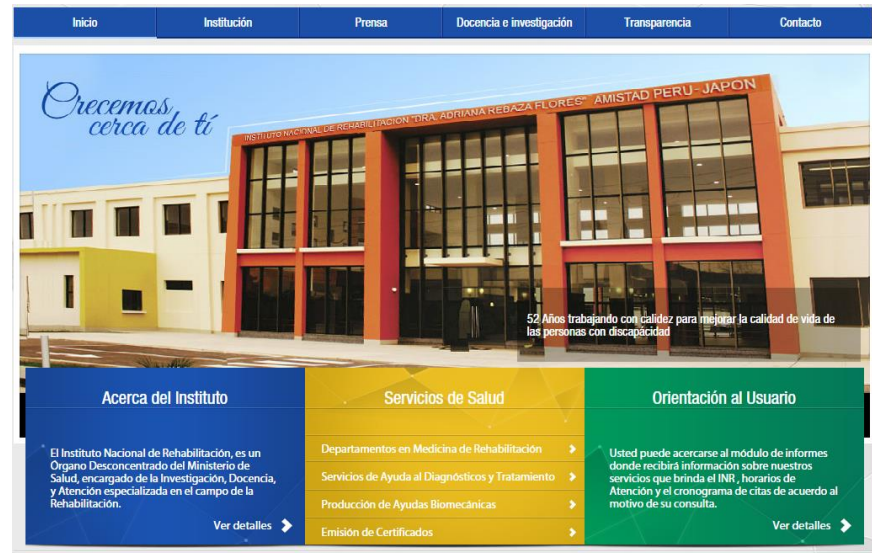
Inicio | Institución | Prensa | Docencia e investigación | Transparencia | Contacto

Crecemos cerca de tí

INSTITUTO NACIONAL DE REHABILITACION "DRA. ADRIANA REBAZA FLORES" AMISTAD PERU - JAPON

52 Años trabajando con calidez para mejorar la calidad de vida de las personas con discapacidad

Acerca del Instituto

El Instituto Nacional de Rehabilitación, es un Organo Desconcentrado del Ministerio de Salud, encargado de la Investigación, Docencia, y Atención especializada en el campo de la Rehabilitación.

Ver detalles

Servicios de Salud

Departamentos en Medicina de Rehabilitación

Servicios de Ayuda al Diagnóstico y Tratamiento

Producción de Ayudas Biomecánicas

Emisión de Certificados

Orientación al Usuario

Usted puede acercarse al módulo de informes donde recibirá información sobre nuestros servicios que brinda el INR , horarios de Atención y el cronograma de citas de acuerdo al motivo de su consulta.

Ver detalles